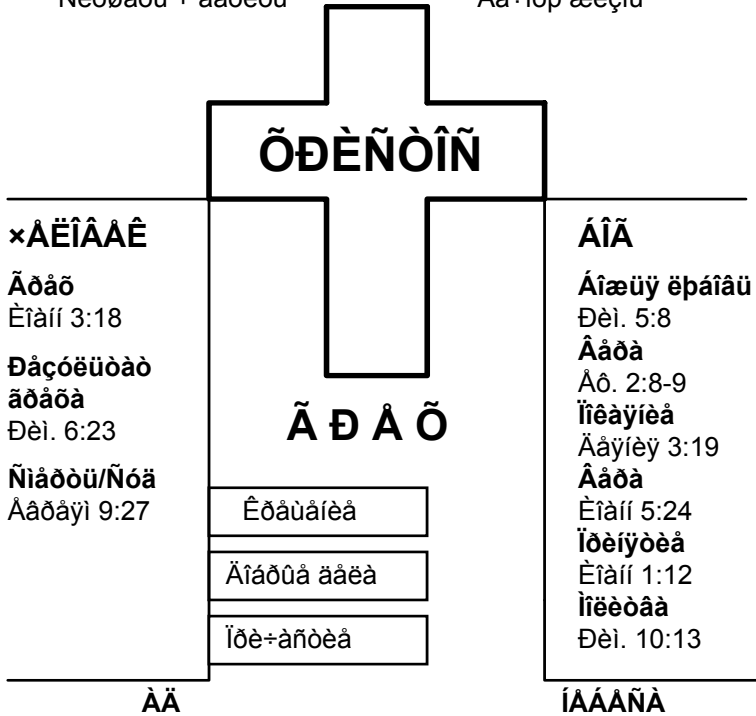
Nëòðaòü + ààðëòü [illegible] Àà÷ìóp æëçíü

ÕÐÈÑÒÎÑ

×ÅËÎÂÅÊ

Ãðåõ
Èîàíí 3:18

Ðåçóëüòàò ãðåõà
Ðèì. 6:23

Ñìåðòü/Ñóä
Åâðåÿì 9:27

ÁÎÃ

Áîæüÿ ëþáîâü
Ðèì. 5:8

Âåðà
Åô. 2:8-9

Ïîêàÿíèå
Äåÿíèÿ 3:19

Âåðà
Èîàíí 5:24

Ïðèíÿòèå
Èîàíí 1:12

Ìîëèòâà
Ðèì. 10:13

Ã Ð Å Õ

Êðåùåíèå

Äîáðûå äåëà

Ïðè÷àñòèå

ÀÄ

ÍÅÁÅÑÀ